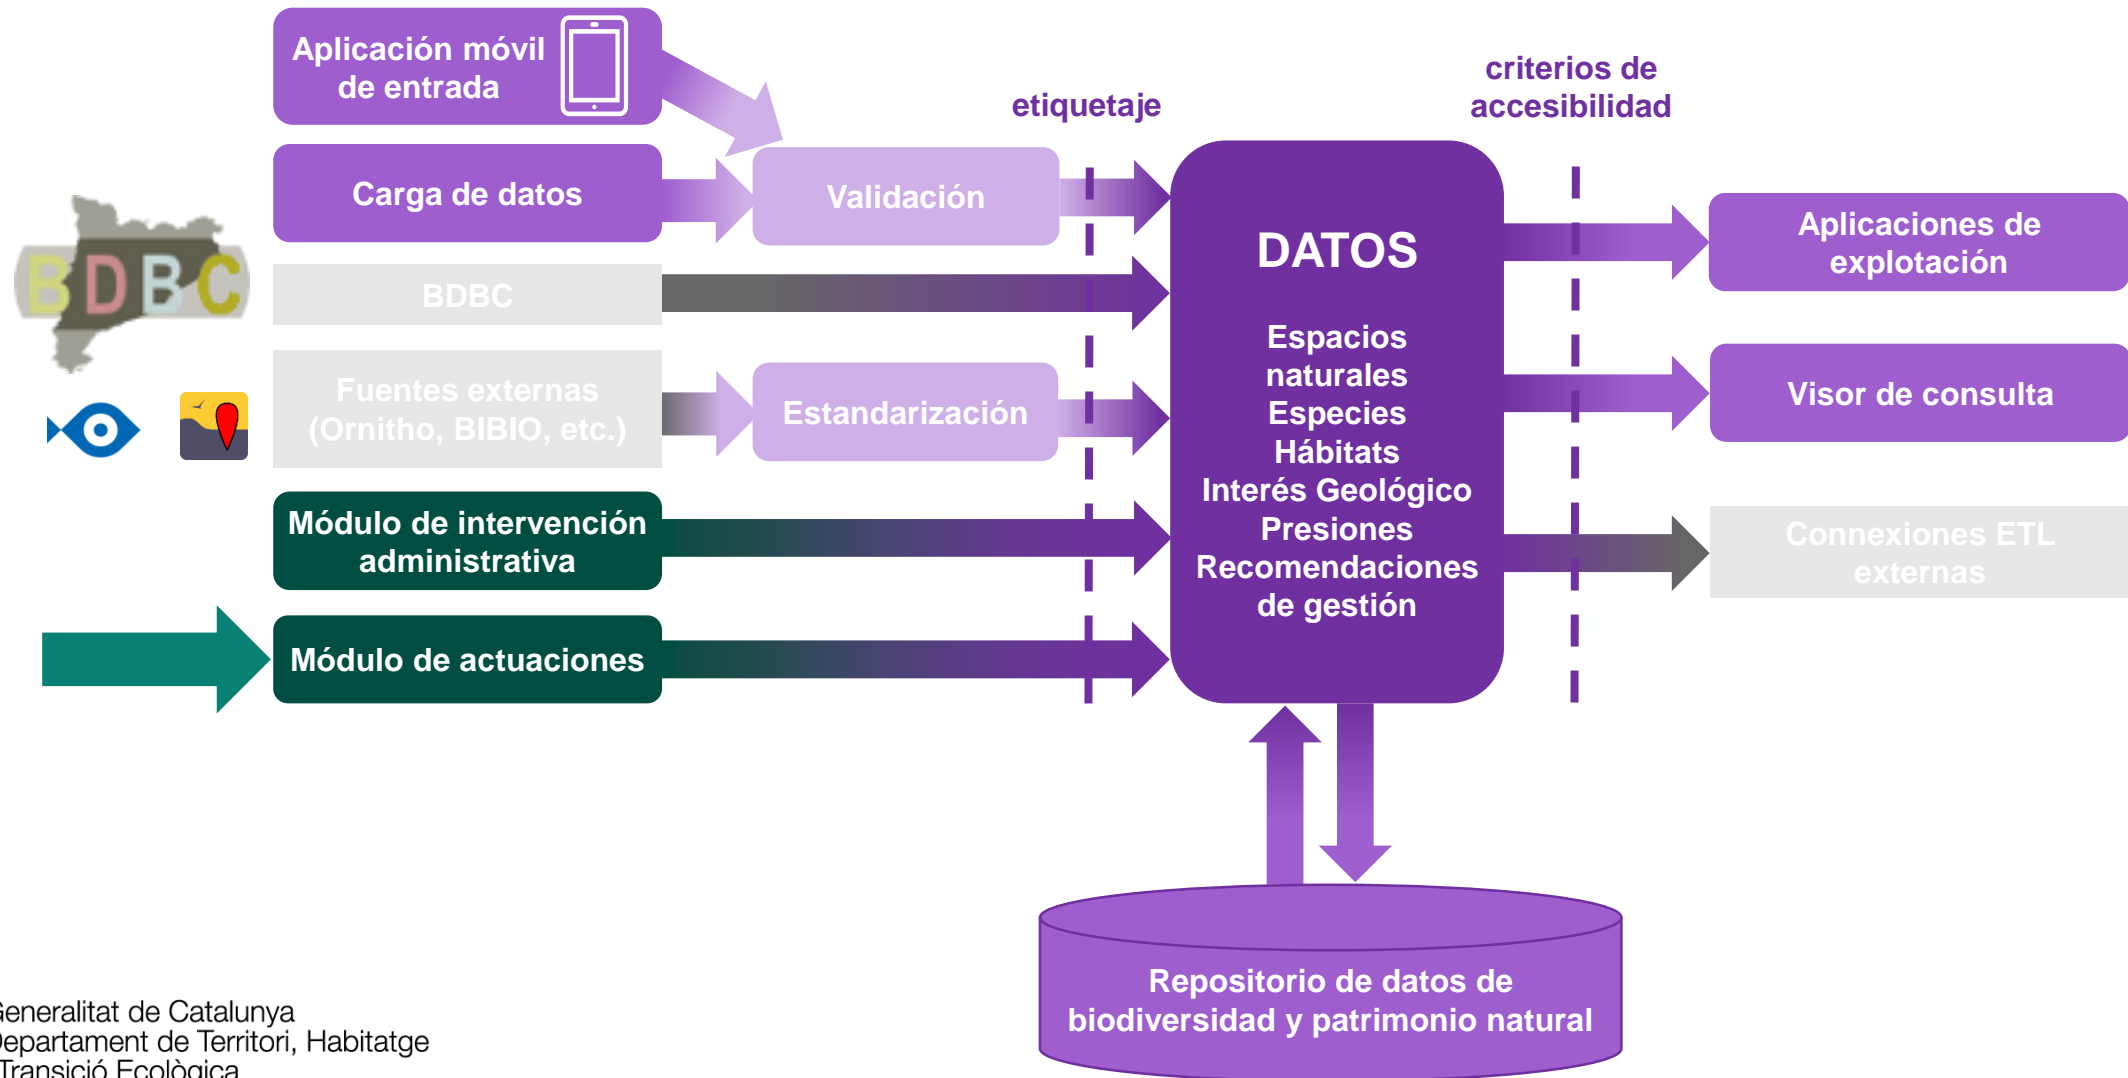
Aplicación móvil de entrada

Carga de datos

Validación

BDBC

BDBC

Fuentes externas (Ornitho, BIBIO, etc.)

Estandarización

Módulo de intervención administrativa

Módulo de actuaciones

etiquetaje

criterios de accesibilidad

DATOS

Espacios naturales
Especies
Hábitats
Interés Geológico
Presiones
Recomendaciones de gestión

Aplicaciones de explotación

Visor de consulta

Connexiones ETL externas

Repositorio de datos de biodiversidad y patrimonio natural

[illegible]eneralitat de Catalunya
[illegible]epartament de Territori, Habitatge
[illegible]ransició Ecològica